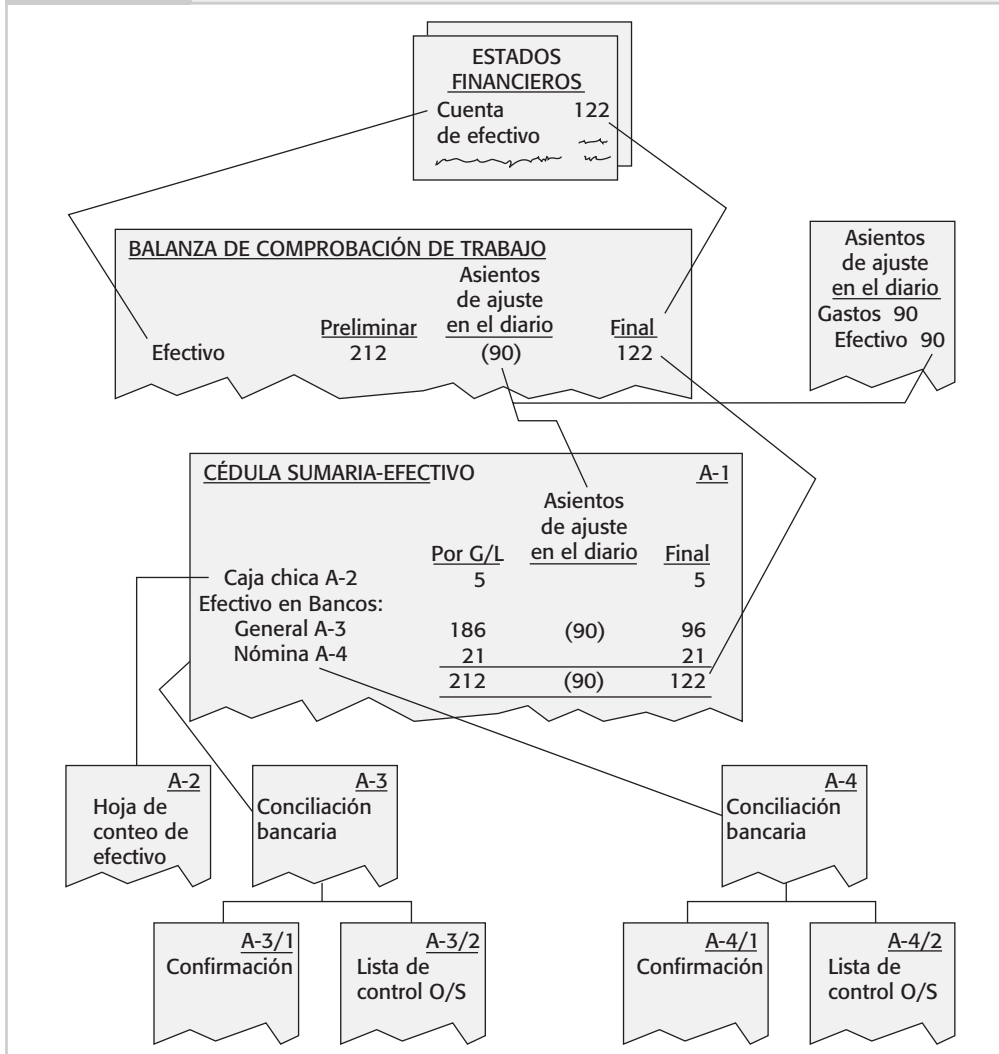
ESTADOS FINANCIEROS
Cuenta de efectivo 122

BALANZA DE COMPROBACIÓN DE TRABAJO

| | Preliminar | Asientos de ajuste en el diario | Final |
|---|---|---|---|
| Efectivo | 212 | (90) | 122 |

Asientos de ajuste en el diario
Gastos 90
Efectivo 90

CÉDULA SUMARIA-EFECTIVO A-1

| | Por G/L | Asientos de ajuste en el diario | Final |
|---|---|---|---|
| Caja chica A-2 | 5 | | 5 |
| Efectivo en Bancos: | | | |
| General A-3 | 186 | (90) | 96 |
| Nómina A-4 | 21 | | 21 |
| | 212 | (90) | 122 |

A-2
Hoja de conteo de efectivo

A-3
Conciliación bancaria

A-4
Conciliación bancaria

A-3/1
Confirmación

A-3/2
Lista de control O/S

A-4/1
Confirmación

A-4/2
Lista de control O/S